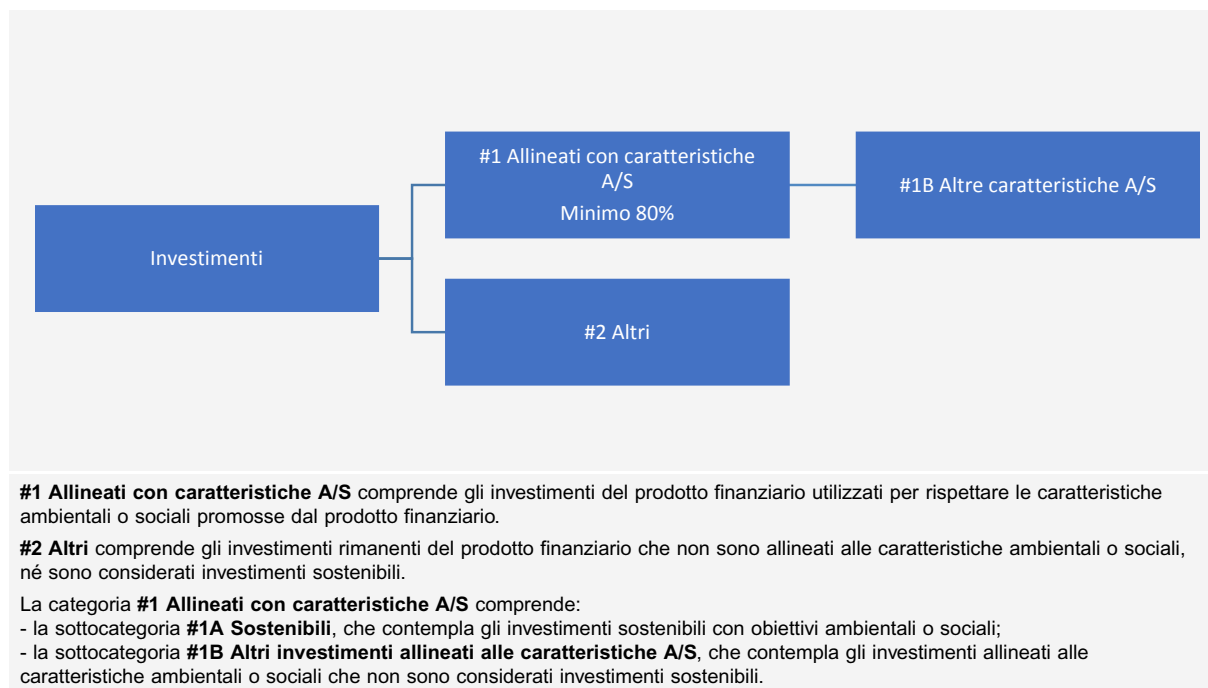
Investimenti

#1 Allineati con caratteristiche A/S
Minimo 80%

#1B Altre caratteristiche A/S

#2 Altri

**#1 Allineati con caratteristiche A/S** comprende gli investimenti del prodotto finanziario utilizzati per rispettare le caratteristiche ambientali o sociali promosse dal prodotto finanziario.

**#2 Altri** comprende gli investimenti rimanenti del prodotto finanziario che non sono allineati alle caratteristiche ambientali o sociali, né sono considerati investimenti sostenibili.

La categoria **#1 Allineati con caratteristiche A/S** comprende:
- la sottocategoria **#1A Sostenibili**, che contempla gli investimenti sostenibili con obiettivi ambientali o sociali;
- la sottocategoria **#1B Altri investimenti allineati alle caratteristiche A/S**, che contempla gli investimenti allineati alle caratteristiche ambientali o sociali che non sono considerati investimenti sostenibili.